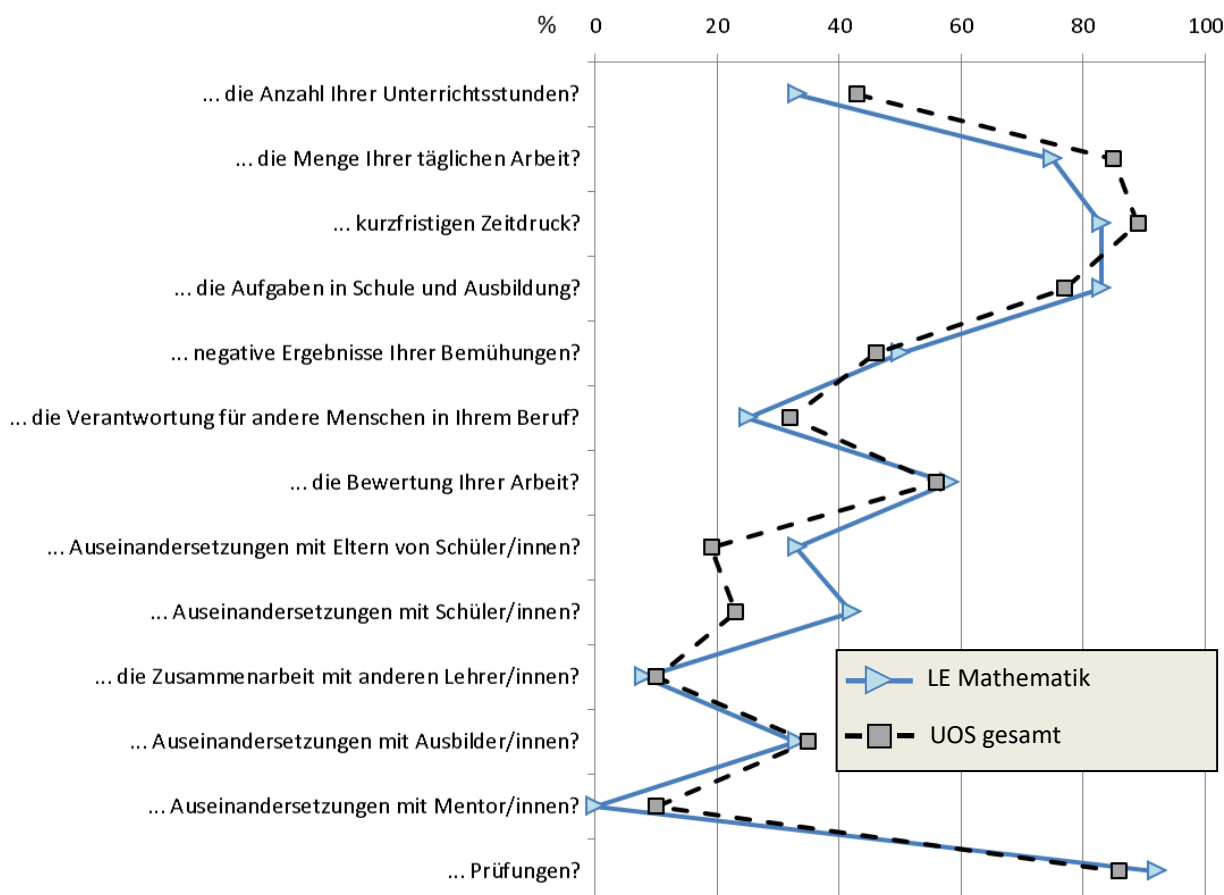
% 0 20 40 60 80 100

... die Anzahl Ihrer Unterrichtsstunden?
... die Menge Ihrer täglichen Arbeit?
... kurzfristigen Zeitdruck?
... die Aufgaben in Schule und Ausbildung?
... negative Ergebnisse Ihrer Bemühungen?
... die Verantwortung für andere Menschen in Ihrem Beruf?
... die Bewertung Ihrer Arbeit?
... Auseinandersetzungen mit Eltern von Schüler/innen?
... Auseinandersetzungen mit Schüler/innen?
... die Zusammenarbeit mit anderen Lehrer/innen?
... Auseinandersetzungen mit Ausbilder/innen?
... Auseinandersetzungen mit Mentor/innen?
... Prüfungen?

LE Mathematik
UOS gesamt